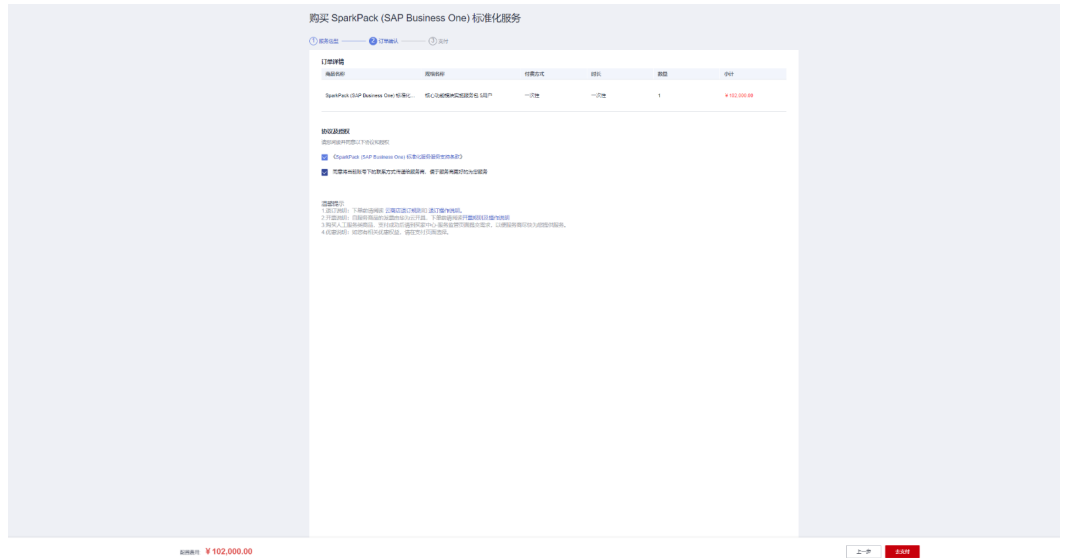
购买 SparkPack (SAP Business One) 标准化服务

① 规格选型 ② 订单确认 ③ 支付

订单详情

| 商品名称 | 规格名称 | 付费方式 | 时长 | 数量 | 小计 |
|---|---|---|---|---|---|
| SparkPack (SAP Business One) 标准化... | 核心功能模块实施服务包 5用户 | 一次性 | 一次性 | 1 | ¥102,000.00 |

协议及授权

请您阅读并同意以下协议和授权

我已阅读并同意 《SparkPack (SAP Business One) 标准化服务服务协议》

我同意将我的账号下的联系方式传递给服务商，便于服务商尽快为您提供服务

温馨提示
1.退订规则：下单前请阅读 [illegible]
2.开通说明：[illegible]
3.购买人工服务类商品，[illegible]
4.结算说明：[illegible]

配置费用 ¥102,000.00

上一步 去支付